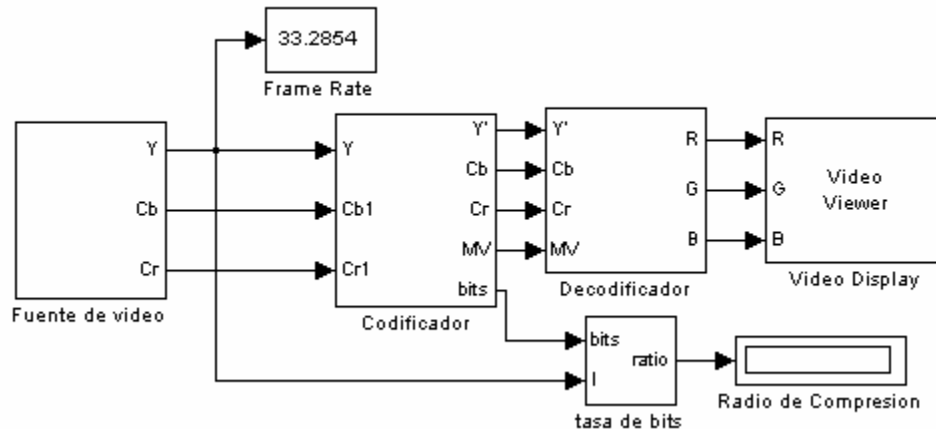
33.2854

Frame Rate

Y

Cb

Cr

Fuente de video

Y

Cb1

Cr1

Y'

Cb

Cr

MV

bits

Codificador

Y'

Cb

Cr

MV

R

G

B

Decodificador

R

G

B

Video Viewer

Video Display

bits

I

ratio

tasa de bits

Radio de Compresion